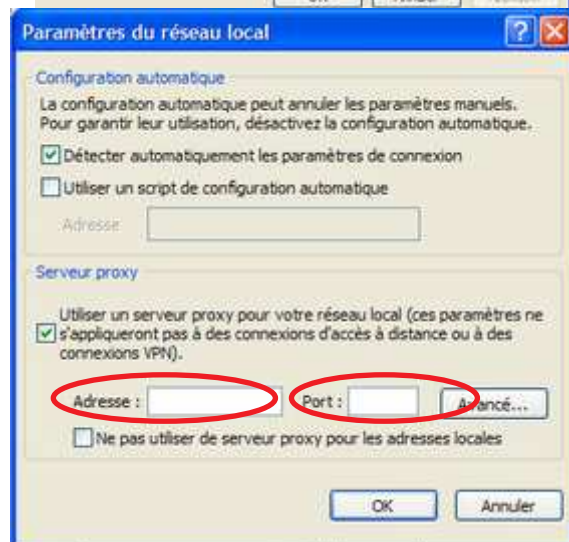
Paramètres du réseau local

Configuration automatique

La configuration automatique peut annuler les paramètres manuels. Pour garantir leur utilisation, désactivez la configuration automatique.

Détecter automatiquement les paramètres de connexion

Utiliser un script de configuration automatique

Adresse

Serveur proxy

Utiliser un serveur proxy pour votre réseau local (ces paramètres ne s'appliqueront pas à des connexions d'accès à distance ou à des connexions VPN).

Adresse :

Port :

Avancé...

Ne pas utiliser de serveur proxy pour les adresses locales

OK

Annuler